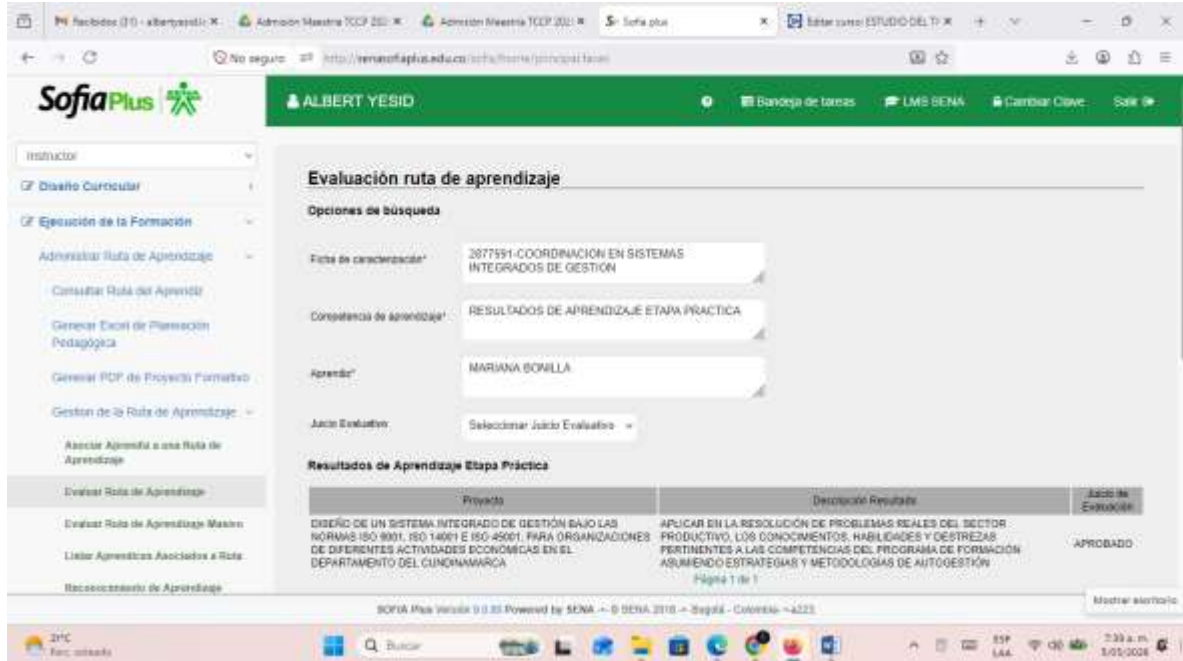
Recibidos (31) - albertyesid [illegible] | Admision Maestria TCCP 202 | Admision Maestria TCCP 202 | Sofia plus | Editar curso: ESTUDIO DEL T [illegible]

No seguro http://senasofiaplus.edu.co/sofia/home/principal.faces

SofiaPlus

ALBERT YESID

Bandeja de tareas | LMS SENA | Cambiar Clave | Salir

Instructor

Diseño Curricular

Ejecución de la Formación

Administrar Ruta de Aprendizaje

Consultar Ruta del Aprendiz

Generar Excel de Planeación Pedagógica

Generar PDF de Proyecto Formativo

Gestion de la Ruta de Aprendizaje

Asociar Aprendiz a una Ruta de Aprendizaje

Evaluar Ruta de Aprendizaje

Evaluar Ruta de Aprendizaje Masivo

Listar Aprendices Asociados a Ruta

Reconocimiento de Aprendizaje

Evaluación ruta de aprendizaje

Opciones de búsqueda

Ficha de caracterización* 2877591-COORDINACION EN SISTEMAS INTEGRADOS DE GESTIÓN

Competencia de aprendizaje* RESULTADOS DE APRENDIZAJE ETAPA PRACTICA

Aprendiz* MARIANA BONILLA

Juicio Evaluativo Seleccionar Juicio Evaluativo

Resultados de Aprendizaje Etapa Práctica

| Proyecto | Descripción Resultado | Juicio de Evaluación |
|---|---|---|
| DISEÑO DE UN SISTEMA INTEGRADO DE GESTIÓN BAJO LAS NORMAS ISO 9001, ISO 14001 E ISO 45001, PARA ORGANIZACIONES DE DIFERENTES ACTIVIDADES ECONÓMICAS EN EL DEPARTAMENTO DEL CUNDINAMARCA | APLICAR EN LA RESOLUCIÓN DE PROBLEMAS REALES DEL SECTOR PRODUCTIVO, LOS CONOCIMIENTOS, HABILIDADES Y DESTREZAS PERTINENTES A LAS COMPETENCIAS DEL PROGRAMA DE FORMACIÓN ASUMIENDO ESTRATEGIAS Y METODOLOGÍAS DE AUTOGESTIÓN | APROBADO |

Página 1 de 1

SOFIA Plus Versión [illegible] Powered by SENA - © SENA 2010 - Bogotá - Colombia - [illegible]

Mostrar escritorio

21°C Parc. soleado

Buscar

ESP LAA 7:39 a. m. 5/05/2026